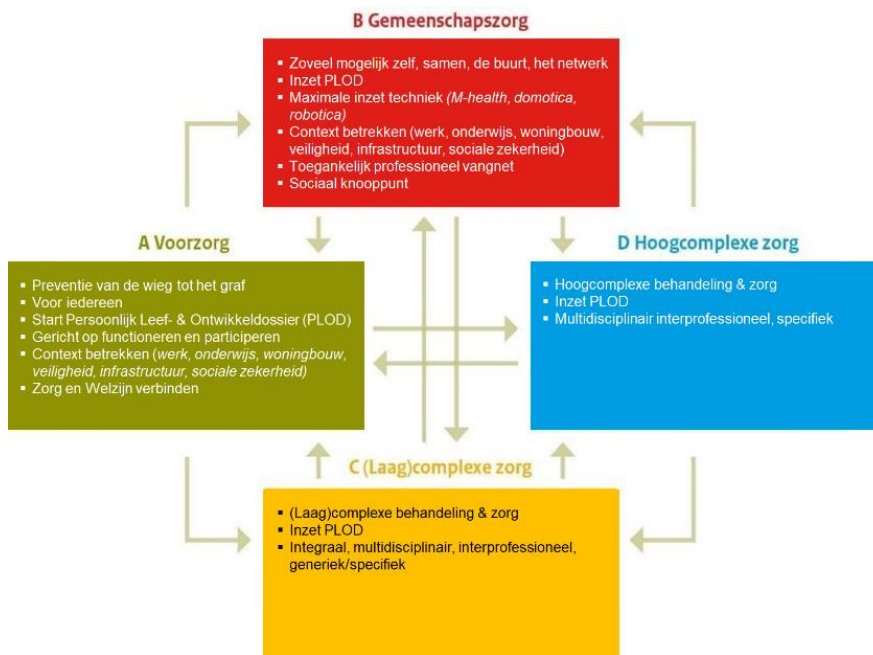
B Gemeenschapszorg

- Zoveel mogelijk zelf, samen, de buurt, het netwerk
- Inzet PLOD
- Maximale inzet techniek (M-health, domotica, robotica)
- Context betrekken (werk, onderwijs, woningbouw, veiligheid, infrastructuur, sociale zekerheid)
- Toegankelijk professioneel vangnet
- Sociaal knooppunt

A Voorzorg

- Preventie van de wieg tot het graf
- Voor iedereen
- Start Persoonlijk Leef- & Ontwikkeldossier (PLOD)
- Gericht op functioneren en participeren
- Context betrekken (werk, onderwijs, woningbouw, veiligheid, infrastructuur, sociale zekerheid)
- Zorg en Welzijn verbinden

D Hoogcomplexe zorg

- Hoogcomplexe behandeling & zorg
- Inzet PLOD
- Multidisciplinair interprofessioneel, specifiek

C (Laag)complexe zorg

- (Laag)complexe behandeling & zorg
- Inzet PLOD
- Integraal, multidisciplinair, interprofessioneel, generiek/specifiek